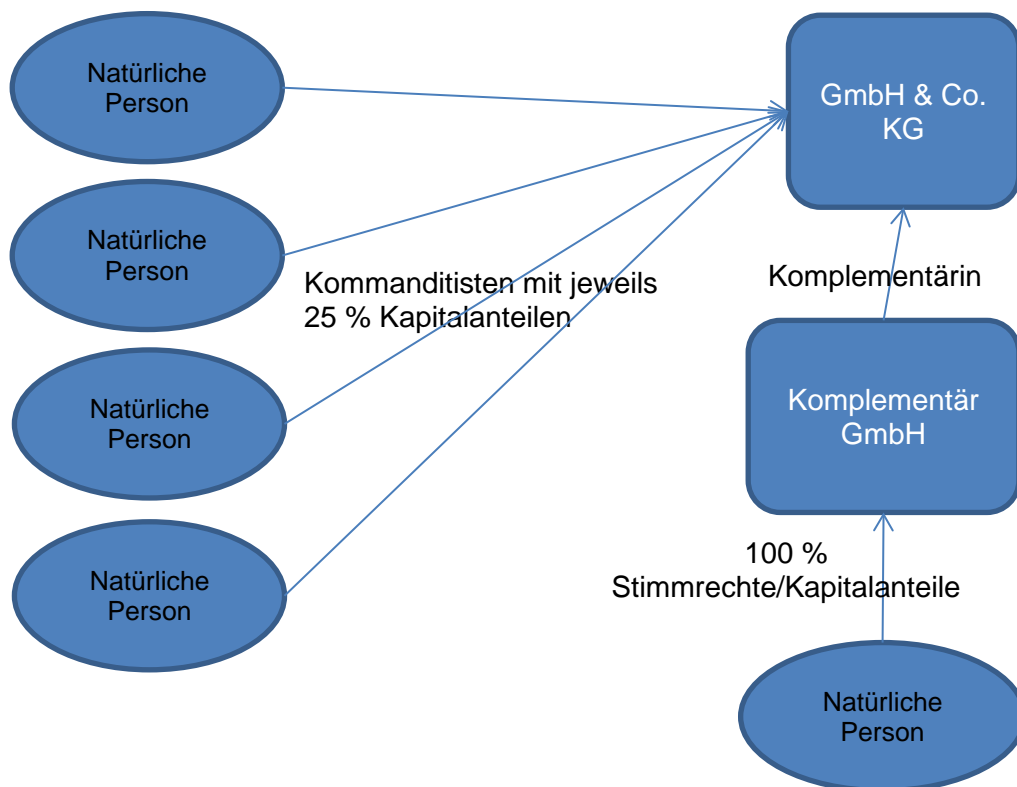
Natürliche Person

GmbH & Co. KG

Natürliche Person

Kommanditisten mit jeweils 25 % Kapitalanteilen

Komplementärin

Natürliche Person

Komplementär GmbH

Natürliche Person

100 % Stimmrechte/Kapitalanteile

Natürliche Person